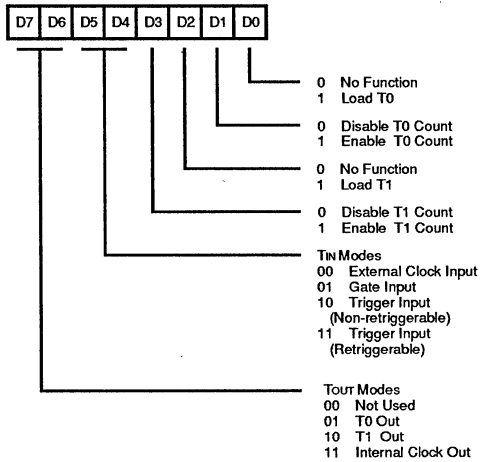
| D7 | D6 | D5 | D4 | D3 | D2 | D1 | D0 |
|---|---|---|---|---|---|---|---|

0 No Function
1 Load T0

0 Disable T0 Count
1 Enable T0 Count

0 No Function
1 Load T1

0 Disable T1 Count
1 Enable T1 Count

TIN Modes
00 External Clock Input
01 Gate Input
10 Trigger Input (Non-retriggerable)
11 Trigger Input (Retriggerable)

TOUT Modes
00 Not Used
01 T0 Out
10 T1 Out
11 Internal Clock Out